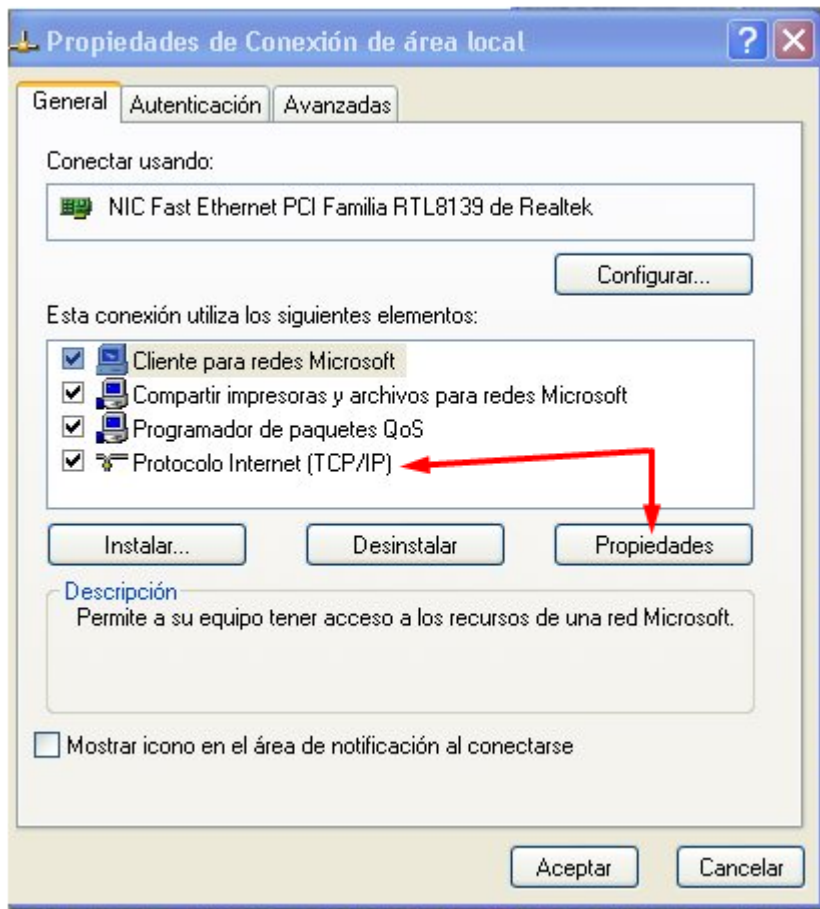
Propiedades de Conexión de área local

?

General | Autenticación | Avanzadas

Conectar usando:

NIC Fast Ethernet PCI Familia RTL8139 de Realtek

Configurar...

Esta conexión utiliza los siguientes elementos:

Cliente para redes Microsoft
Compartir impresoras y archivos para redes Microsoft
Programador de paquetes QoS
Protocolo Internet (TCP/IP)

Instalar...

Desinstalar

Propiedades

Descripción

Permite a su equipo tener acceso a los recursos de una red Microsoft.

Mostrar icono en el área de notificación al conectarse

Aceptar

Cancelar